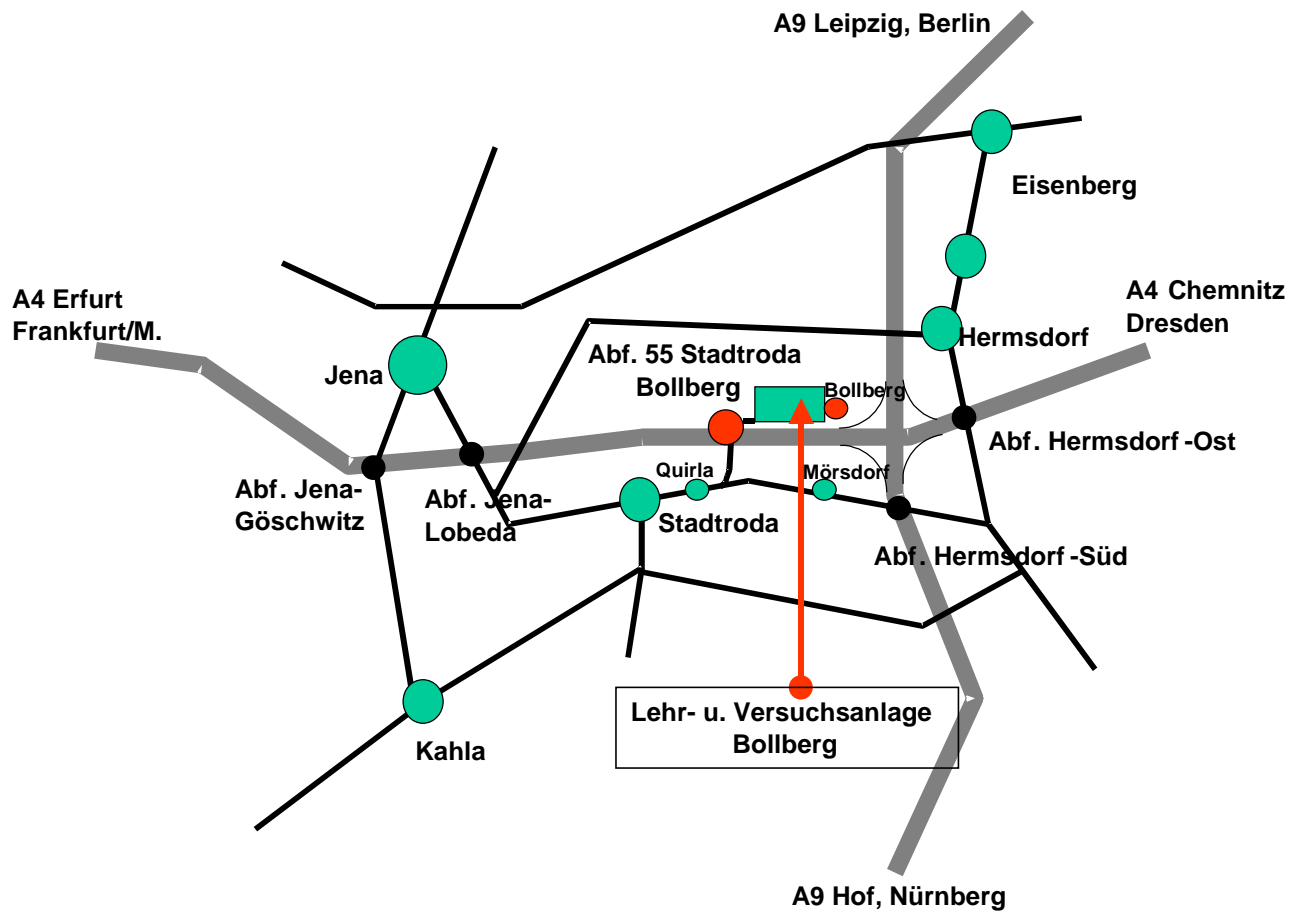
A9 Leipzig, Berlin

Eisenberg

A4 Erfurt
Frankfurt/M.

A4 Chemnitz
Dresden

Hermsdorf

Jena

Abf. 55 Stadtroda
Bollberg

Bollberg

Abf. Hermsdorf -Ost

Abf. Jena-
Göschwitz

Abf. Jena-
Lobeda

Quirla

Mörsdorf

Stadtroda

Abf. Hermsdorf -Süd

Lehr- u. Versuchsanlage
Bollberg

Kahla

A9 Hof, Nürnberg